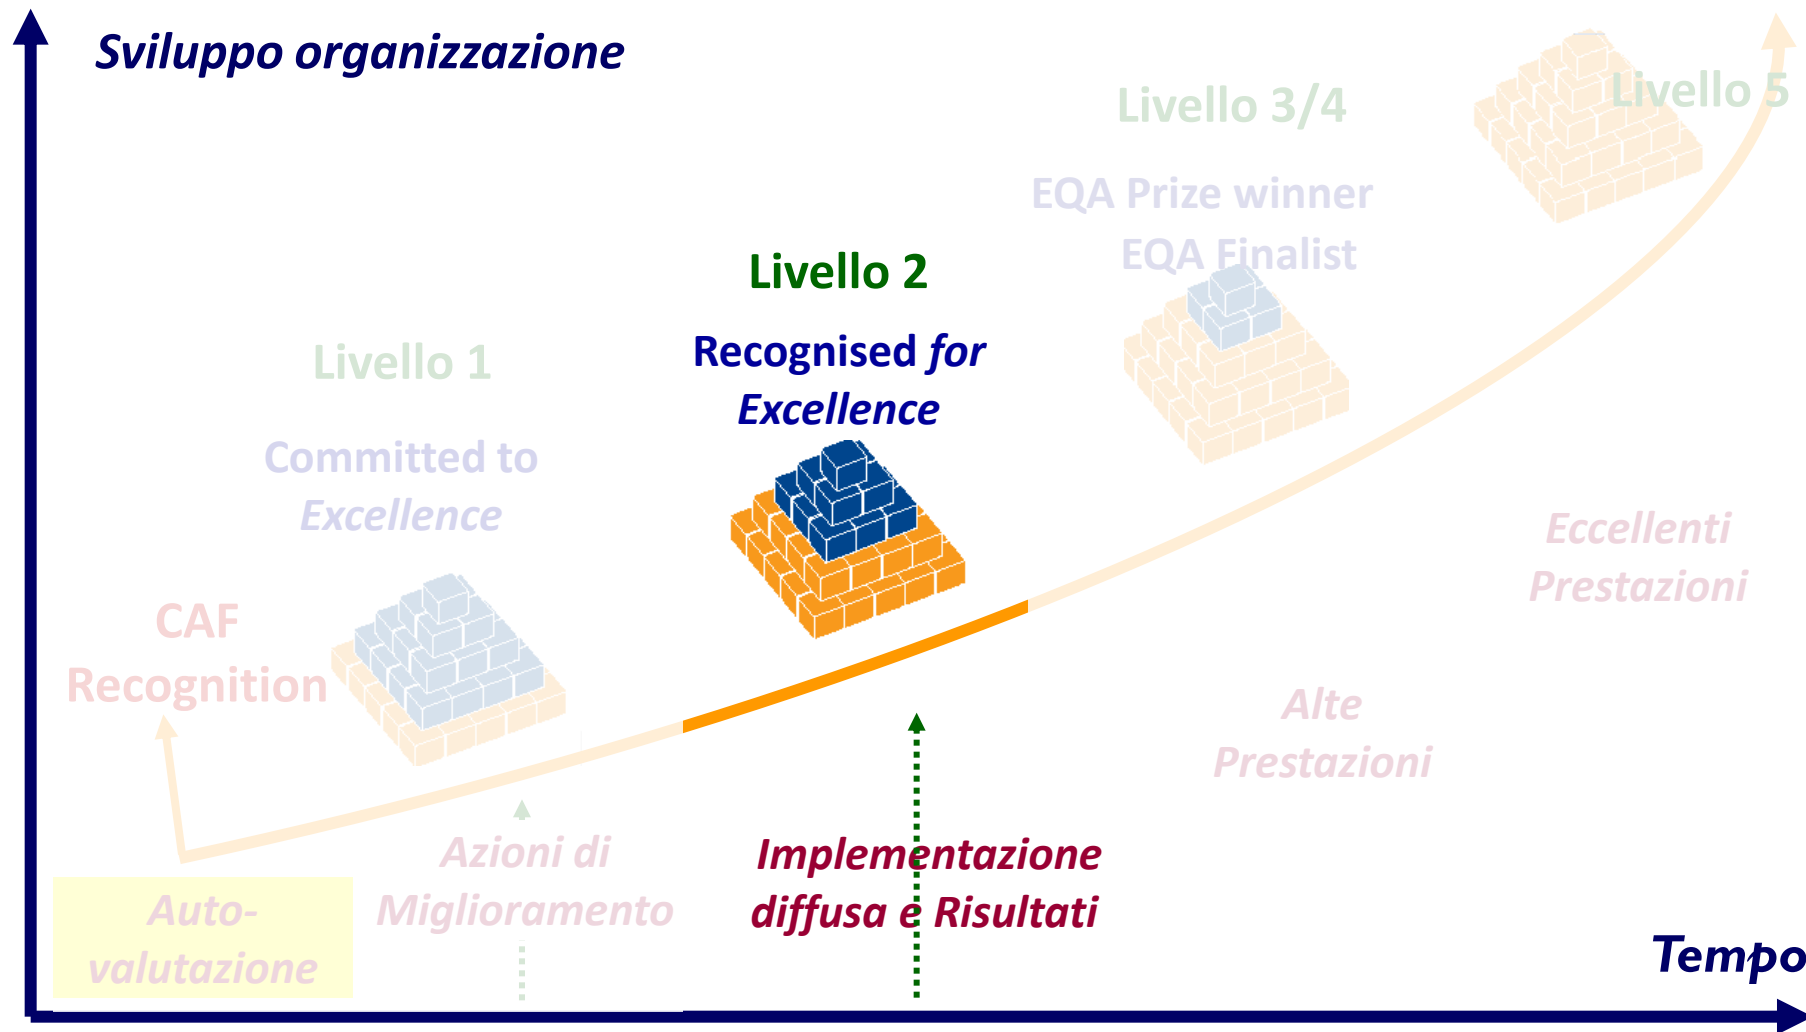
Sviluppo organizzazione

Livello 3/4

Livello 5

EQA Prize winner

EQA Finalist

Livello 2

Recognised *for* *Excellence*

Livello 1

Committed to *Excellence*

Eccellenti Prestazioni

CAF Recognition

Alte Prestazioni

Azioni di Miglioramento

Implementazione diffusa e Risultati

Auto-valutazione

Tempo